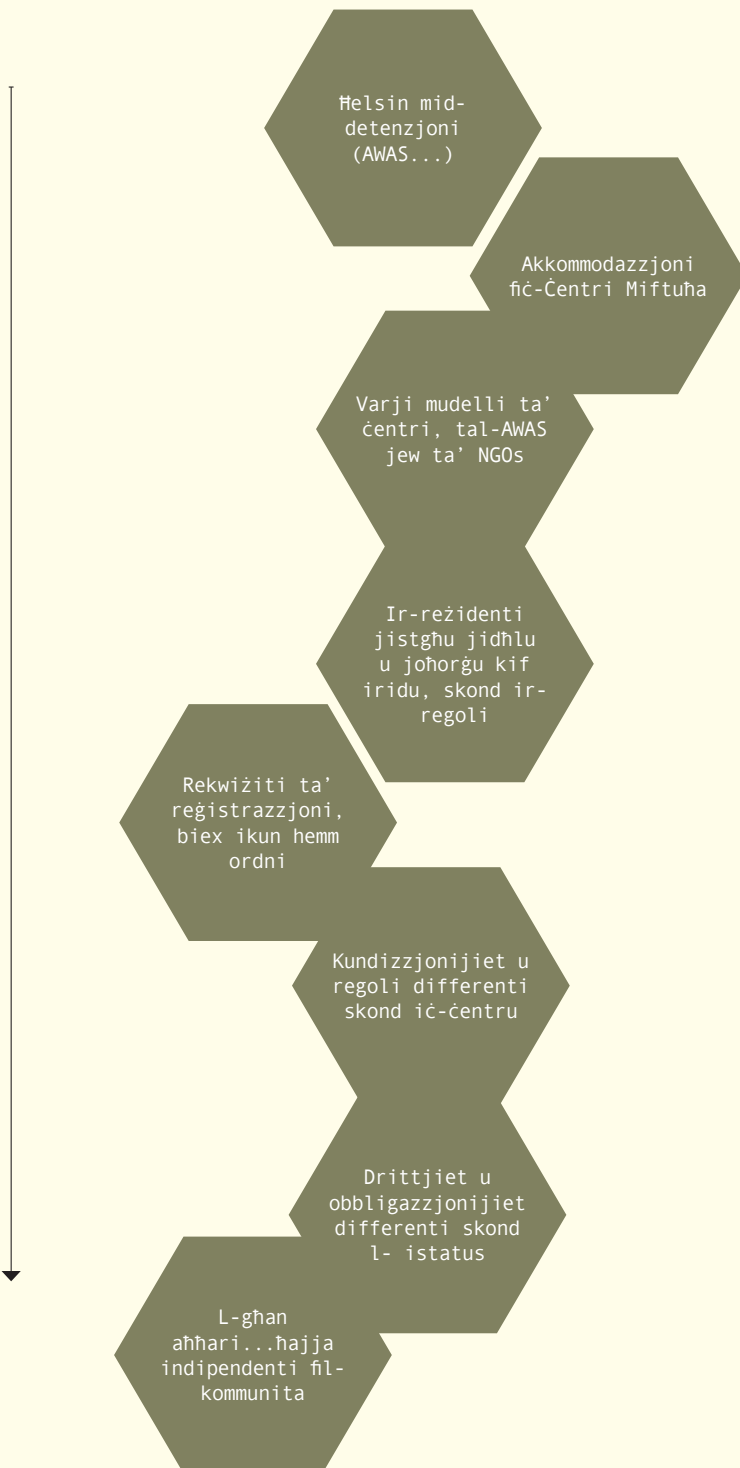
Ħelsin mid-detenzjoni (AWAS...)

Akkommodazzjoni fiċ-Ċentri Miftuħa

Varji mudelli ta' ċentri, tal-AWAS jew ta' NGOs

Ir-reżidenti jistgħu jidħlu u joħorġu kif iridu, skond ir-regoli

Rekwiżiti ta' reġistrazzjoni, biex ikun hemm ordni

Kundizzjonijiet u regoli differenti skond iċ-ċentru

Drittjiet u obbligazzjonijiet differenti skond l- istatus

L-għan aħħari...ħajja indipendenti fil-kommunita